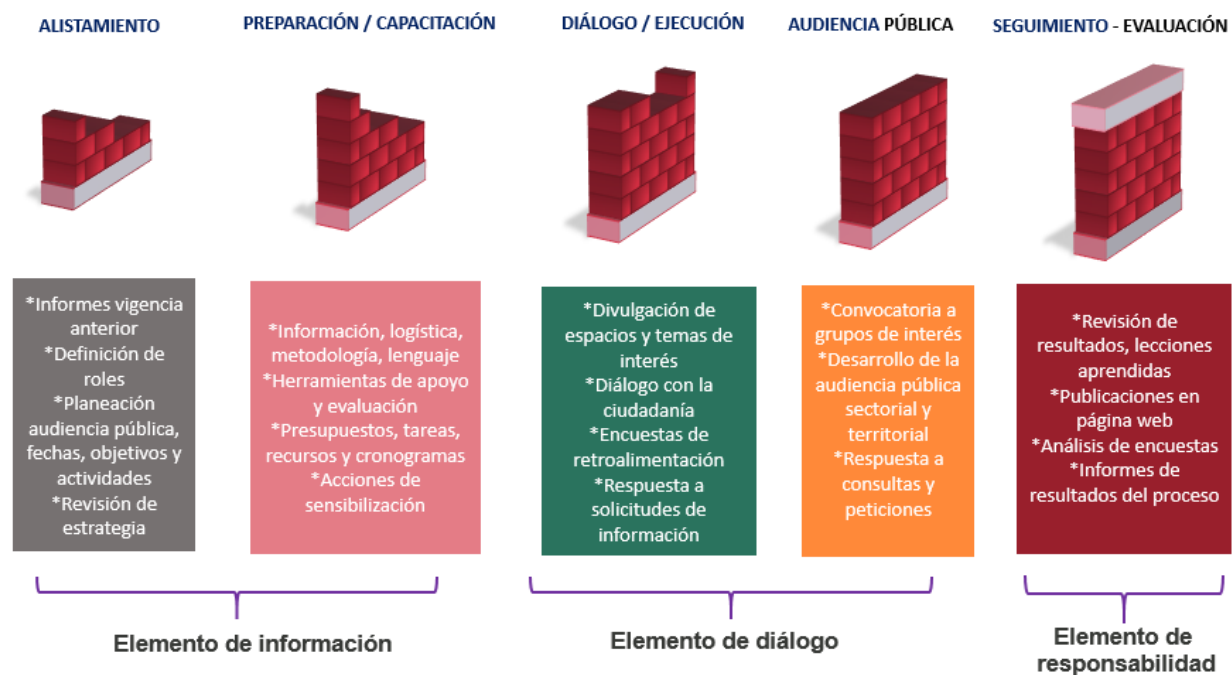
ALISTAMIENTO

PREPARACIÓN / CAPACITACIÓN

DIÁLOGO / EJECUCIÓN

AUDIENCIA PÚBLICA

SEGUIMIENTO - EVALUACIÓN

*Informes vigencia anterior
*Definición de roles
*Planeación audiencia pública, fechas, objetivos y actividades
*Revisión de estrategia

*Información, logística, metodología, lenguaje
*Herramientas de apoyo y evaluación
*Presupuestos, tareas, recursos y cronogramas
*Acciones de sensibilización

*Divulgación de espacios y temas de interés
*Diálogo con la ciudadanía
*Encuestas de retroalimentación
*Respuesta a solicitudes de información

*Convocatoria a grupos de interés
*Desarrollo de la audiencia pública sectorial y territorial
*Respuesta a consultas y peticiones

*Revisión de resultados, lecciones aprendidas
*Publicaciones en página web
*Análisis de encuestas
*Informes de resultados del proceso

Elemento de información

Elemento de diálogo

Elemento de responsabilidad